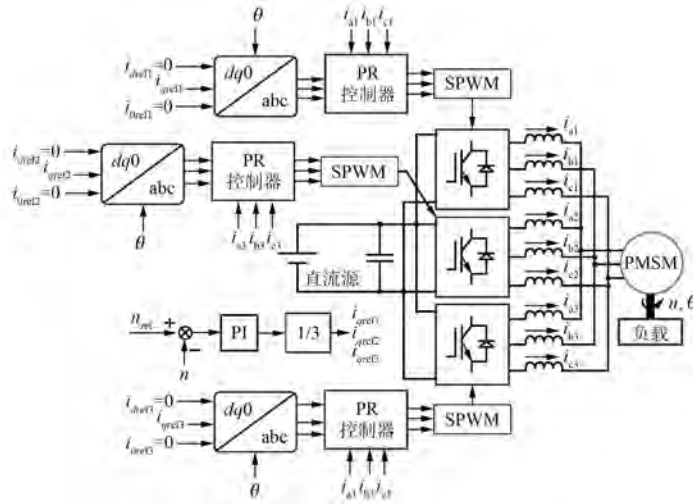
$\theta$

$i_{dref1}=0$
$i_{qref1}$
$i_{0ref1}=0$

$dq0$
abc

$i_{a1}$ $i_{b1}$ $i_{c1}$

PR
控制器

SPWM

$i_{dref2}=0$
$i_{qref2}$
$i_{0ref2}=0$

$dq0$
abc

$\theta$

PR
控制器

$i_{a2}$ $i_{b2}$ $i_{c2}$

SPWM

$i_{a1}$
$i_{b1}$
$i_{c1}$
$i_{a2}$
$i_{b2}$
$i_{c2}$
$i_{a3}$
$i_{b3}$
$i_{c3}$

直流源

PMSM

$n, \theta$

负载

$n_{ref}$ + − $n$

PI

1/3

$i_{qref1}$
$i_{qref2}$
$i_{qref3}$

$i_{dref3}=0$
$i_{qref3}$
$i_{0ref3}=0$

$dq0$
abc

PR
控制器

SPWM

$\theta$

$i_{a3}$ $i_{b3}$ $i_{c3}$